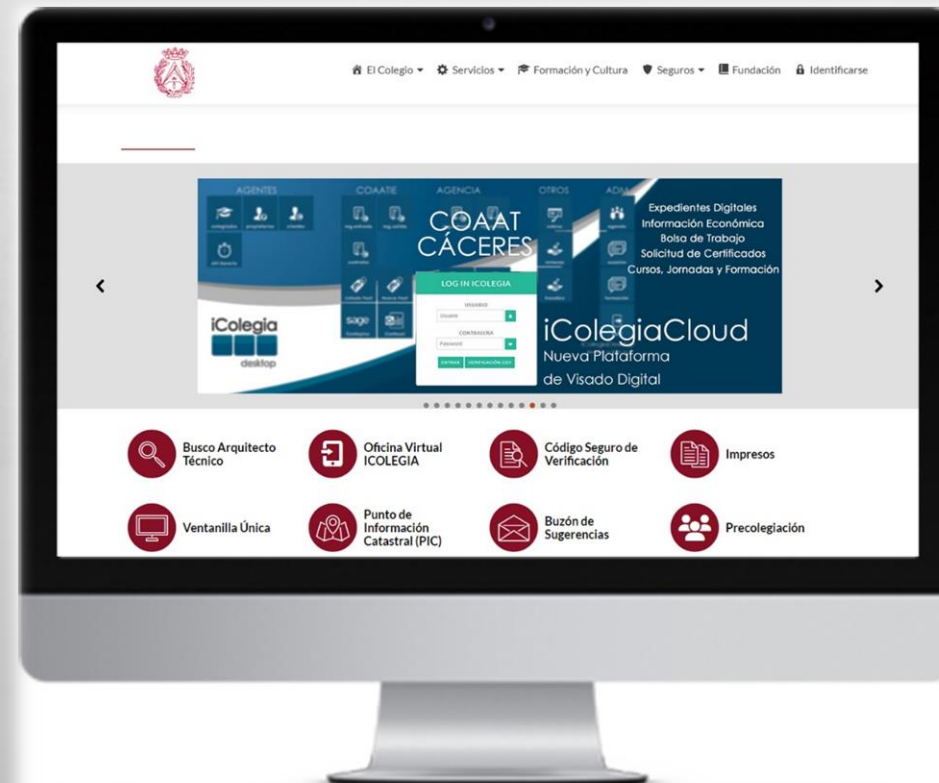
El Colegio ▾ Servicios ▾ Formación y Cultura Seguros ▾ Fundación Identificarse

AGENTES COAATIE AGENCIA OTROS ADM

COAAT CÁCERES

Expedientes Digitales
Información Económica
Bolsa de Trabajo
Solicitud de Certificados
Cursos, Jornadas y Formación

LOG IN ICOLEGIA
USUARIO
Usuario
CONTRASEÑA
Password
ENTRAR VERIFICACIÓN CSV

iColegia desktop

sage

iColegiaCloud
Nueva Plataforma
de Visado Digital

‹ ›

Busco Arquitecto Técnico
Oficina Virtual ICOLEGIA
Código Seguro de Verificación
Impresos
Ventanilla Única
Punto de Información Catastral (PIC)
Buzón de Sugerencias
Precolegiación